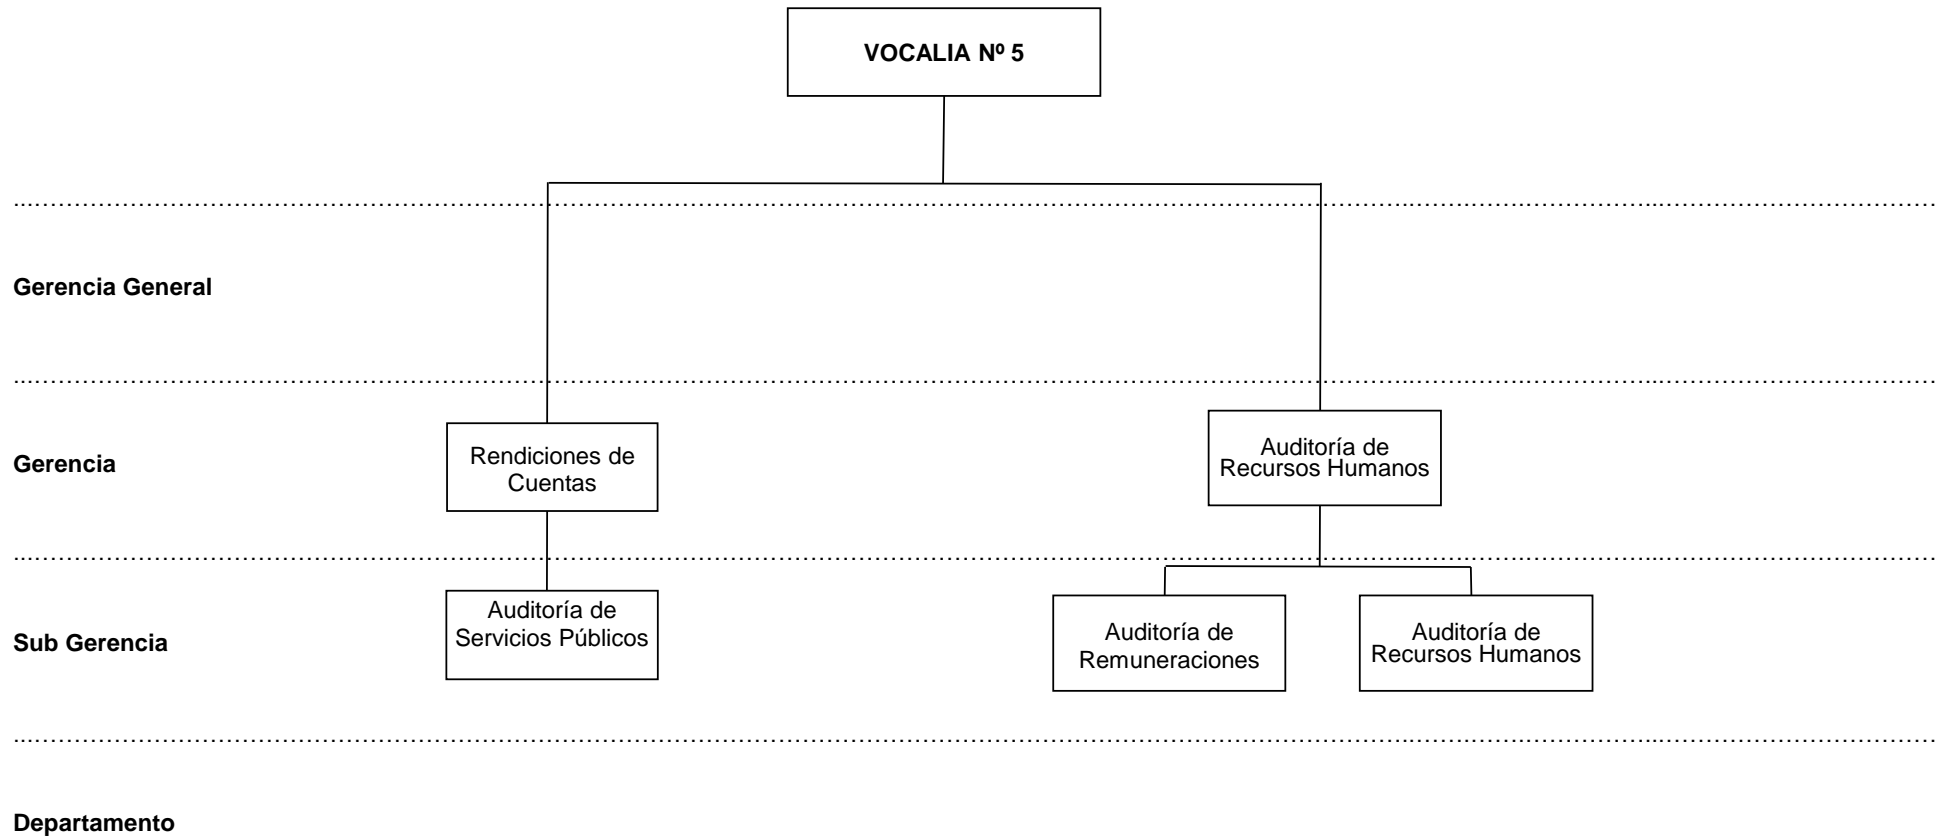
VOCALIA Nº 5

Gerencia General

Gerencia

Rendiciones de Cuentas

Auditoría de Recursos Humanos

Sub Gerencia

Auditoría de Servicios Públicos

Auditoría de Remuneraciones

Auditoría de Recursos Humanos

Departamento